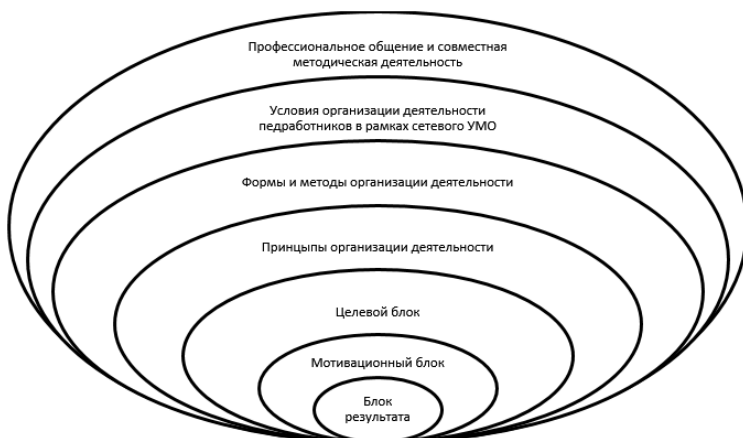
Профессиональное общение и совместная методическая деятельность

Условия организации деятельности педработников в рамках сетевого УМО

Формы и методы организации деятельности

Принципы организации деятельности

Целевой блок

Мотивационный блок

Блок результата